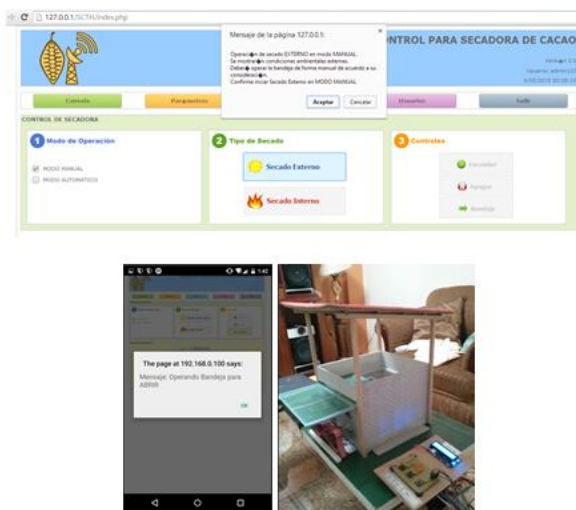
127.0.0.1/SCTH/index.php

Mensaje de la página 127.0.0.1:

Operaci◆n de secado EXTERNO en modo MANUAL.
Se mostrar◆n condiciones ambientales externas.
Deber◆ operar la bandeja de forma manual de acuerdo a su consideraci◆n.
Confirme iniciar Secado Externo en MODO MANUAL

Aceptar Cancelar

NTROL PARA SECADORA DE CACAO

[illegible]
Usuario: admin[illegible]
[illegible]

Consulta Parametros Usuarios Salir

CONTROL DE SECADORA

1 Modo de Operación
MODO MANUAL
MODO AUTOMATICO

2 Tipo de Secado
Secado Externo
Secado Interno

3 Controles
Encender
Apagar
Avanzar

The page at 192.168.0.100 says:
Mensaje: Operando Bandeja para ABRIR

OK